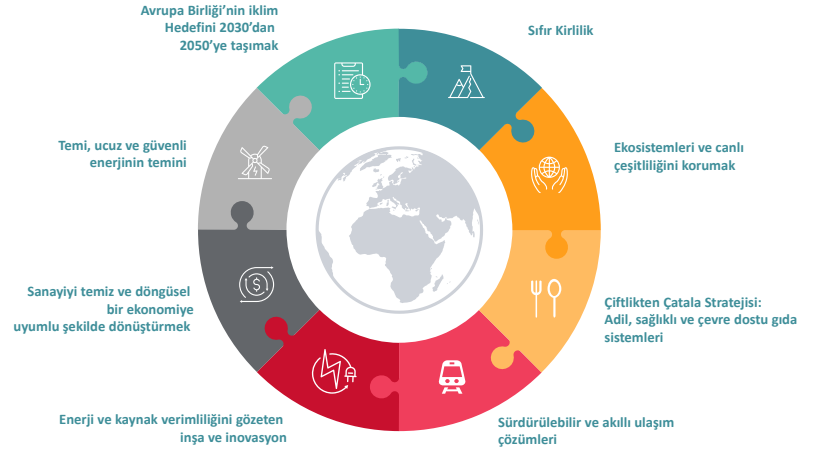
Avrupa Birliği'nin iklim Hedefini 2030'dan 2050'ye taşımak

Sıfır Kirlilik

Ekosistemleri ve canlı çeşitliliğini korumak

Çiftlikten Çatala Stratejisi: Adil, sağlıklı ve çevre dostu gıda sistemleri

Sürdürülebilir ve akıllı ulaşım çözümleri

Enerji ve kaynak verimliliğini gözeten inşa ve inovasyon

Sanayiyi temiz ve döngüsel bir ekonomiye uyumlu şekilde dönüştürmek

Temi, ucuz ve güvenli enerjinin temini